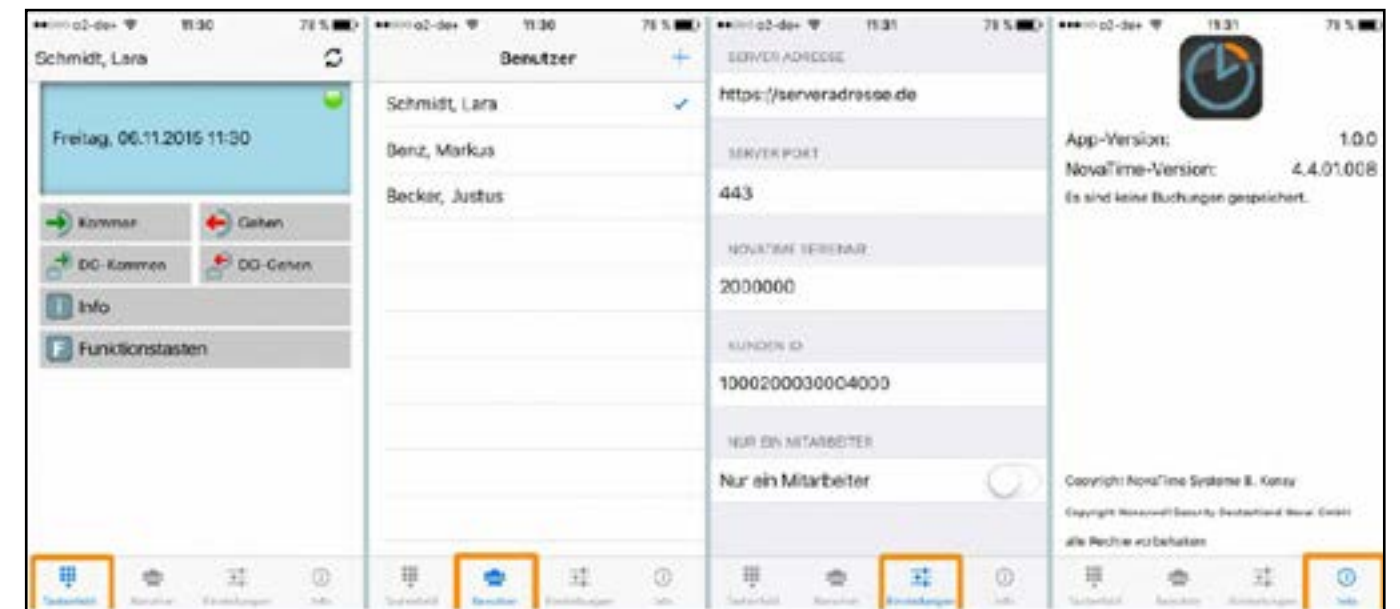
o2-de 11:30 78 %

Schmidt, Lara

Freitag, 06.11.2015 11:30

Kommen
Gehen
DG-Kommen
DG-Gehen
Info
Funktionstasten

Tastenfeld
Benutzer
Einstellungen
Info

o2-de 11:30 78 %

Benutzer

Schmidt, Lara
Benz, Markus
Becker, Justus

Tastenfeld
Benutzer
Einstellungen
Info

o2-de 11:31 78 %

SERVER ADRESSE
https://serveradresse.de
SERVER PORT
443
NOVATIME SERIENNR
2000000
KUNDEN ID
1000200030004000
NUR EIN MITARBEITER
Nur ein Mitarbeiter

Tastenfeld
Benutzer
Einstellungen
Info

o2-de 11:31 78 %

App-Version: 1.0.0
NovaTime-Version: 4.4.01.008
Es sind keine Buchungen gespeichert.

Copyright: NovaTime Systeme B. Konay
Copyright Honeywell Security Deutschland Novar GmbH
alle Rechte vorbehalten

Tastenfeld
Benutzer
Einstellungen
Info